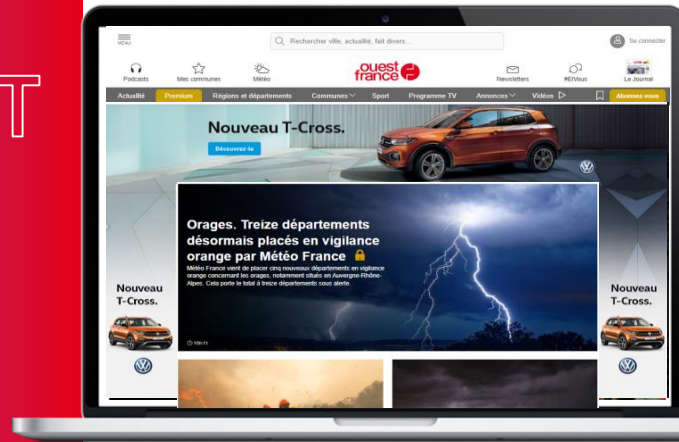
MENU

Rechercher ville, actualité, fait divers...

Se connecter

Podcasts

Mes communes

Météo

ouest france

Newsletters

#EIVous

Le Journal

Actualité

Premium

Régions et départements

Communes

Sport

Programme TV

Annonces

Vidéos

Abonnez-vous

Nouveau T-Cross.

Découvrez-le

Orages. Treize départements désormais placés en vigilance orange par Météo France

Météo France vient de placer cinq nouveaux départements en vigilance orange concernant les orages, notamment situés en Auvergne-Rhône-Alpes. Cela porte le total à treize départements sous alerte.

Nouveau T-Cross.

Nouveau T-Cross.